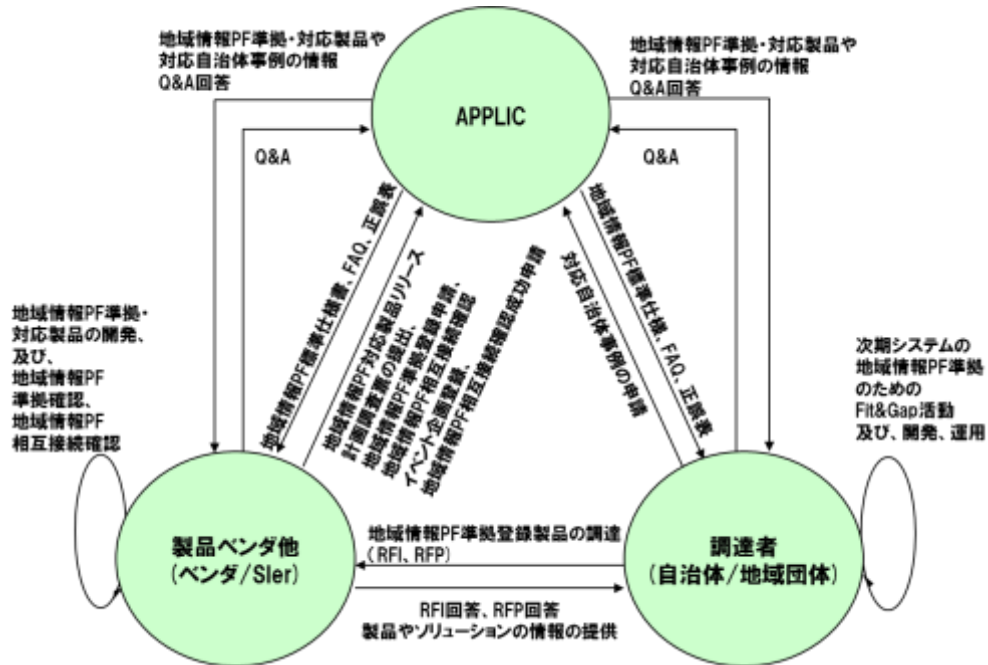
地域情報PF準拠・対応製品や対応自治体事例の情報
Q&A回答

地域情報PF準拠・対応製品や対応自治体事例の情報
Q&A回答

APPLIC

Q&A

Q&A

地域情報PF標準仕様書、FAQ、正誤表

地域情報PF対応製品リリース計画書の提出、地域情報PF準拠登録申請、地域情報PF相互接続確認イベント企画登録、地域情報PF相互接続確認成功申請

対応自治体事例の申請

地域情報PF標準仕様、FAQ、正誤表

地域情報PF準拠・対応製品の開発、及び、地域情報PF準拠確認、地域情報PF相互接続確認

次期システムの地域情報PF準拠のためのFit&Gap活動及び、開発、運用

製品ベンダ他
（ベンダ/SIer）

地域情報PF準拠登録製品の調達
（RFI、RFP）

調達者
（自治体/地域団体）

RFI回答、RFP回答
製品やソリューションの情報の提供